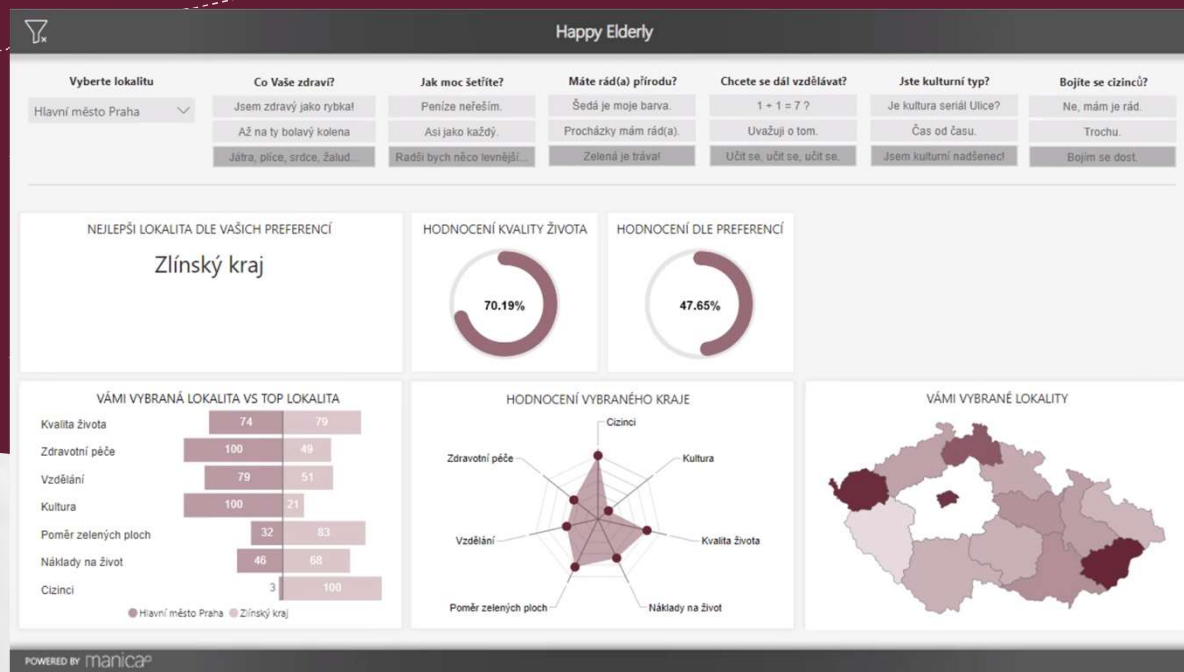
Happy Elderly

Vyberte lokalitu
Hlavní město Praha

Co Vaše zdraví?
Jsem zdravý jako rybka!
Až na ty bolavý kolena
Játra, plíce, srdce, žalud...

Jak moc šetříte?
Peníze neřeším.
Asi jako každý.
Radši bych něco levnější...

Máte rád(a) přírodu?
Šedá je moje barva.
Procházky mám rád(a).
Zelená je tráva!

Chcete se dál vzdělávat?
1 + 1 = 7 ?
Uvažuji o tom.
Učit se, učit se, učit se.

Jste kulturní typ?
Je kultura seriál Ulice?
Čas od času.
Jsem kulturní nadšenec!

Bojíte se cizinců?
Ne, mám je rád.
Trochu.
Bojím se dost.

NEJLEPŠÍ LOKALITA DLE VAŠICH PREFERENCÍ
Zlínský kraj

HODNOCENÍ KVALITY ŽIVOTA
70.19%

HODNOCENÍ DLE PREFERENCÍ
47.65%

VÁMI VYBRANÁ LOKALITA VS TOP LOKALITA
| | Hlavní město Praha | Zlínský kraj |
|---|---|---|
| Kvalita života | 74 | 79 |
| Zdravotní péče | 100 | 49 |
| Vzdělání | 79 | 51 |
| Kultura | 100 | 21 |
| Poměr zelených ploch | 32 | 83 |
| Náklady na život | 46 | 68 |
| Cizinci | 3 | 100 |

Hlavní město Praha Zlínský kraj

HODNOCENÍ VYBRANÉHO KRAJE
Cizinci
Kultura
Kvalita života
Náklady na život
Poměr zelených ploch
Vzdělání
Zdravotní péče

VÁMI VYBRANÉ LOKALITY

POWERED BY manica